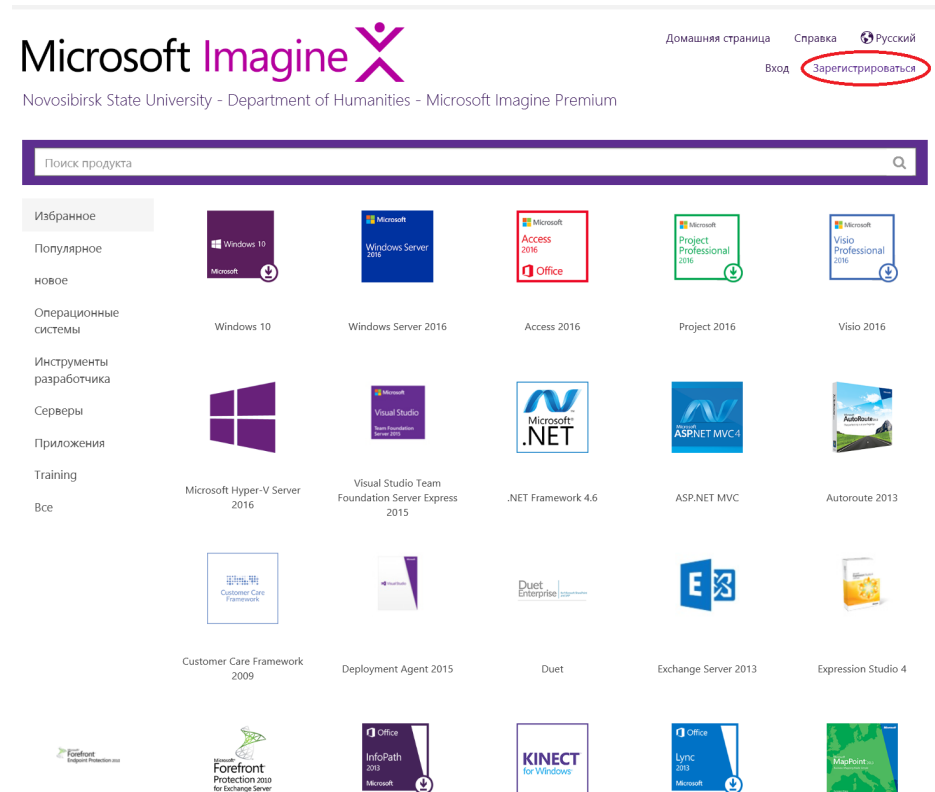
Microsoft Imagine

Домашняя страница Справка Русский

Вход Зарегистрироваться

Novosibirsk State University - Department of Humanities - Microsoft Imagine Premium

Поиск продукта

Избранное
Популярное
новое
Операционные системы
Инструменты разработчика
Серверы
Приложения
Training
Все

Windows 10
Microsoft
Windows 10

Microsoft
Windows Server 2016
Windows Server 2016

Microsoft
Access 2016
Office
Access 2016

Microsoft
Project Professional 2016
Project 2016

Microsoft
Visio Professional 2016
Visio 2016

Microsoft Hyper-V Server 2016

Microsoft
Visual Studio
Team Foundation Server 2015
Visual Studio Team Foundation Server Express 2015

Microsoft
.NET
.NET Framework 4.6

ASP.NET MVC4
ASP.NET MVC

AutoRoute
Autoroute 2013

Customer Care Framework
Customer Care Framework 2009

Visual Studio
Deployment Agent 2015

Duet Enterprise
Duet

Exchange Server 2013

Expression Studio 4

Forefront Endpoint Protection 2010

Microsoft
Forefront
Protection 2010
for Exchange Server

Office
InfoPath
2013
Microsoft

KINECT
for Windows

Office
Lync
2013
Microsoft

MapPoint